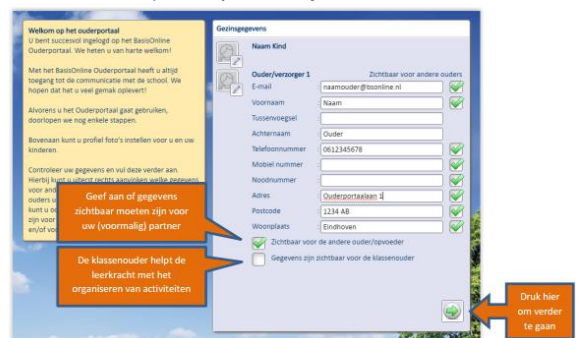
Welkom op het ouderportaal
U bent succesvol ingelogd op het BasisOnline Ouderportaal. We heten u van harte welkom!

Met het BasisOnline Ouderportaal heeft u altijd toegang tot de communicatie met de school. We hopen dat het u veel gemak oplevert!

Alvorens u het Ouderportaal gaat gebruiken, doorlopen we nog enkele stappen.

Bovenaan kunt u profiel foto's instellen voor u en uw kinderen

Controleer uw gegevens en vul deze verder aan. Hierbij kunt u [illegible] welke gegevens voor and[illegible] ouders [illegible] kunt u o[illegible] zijn voor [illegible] en/of vo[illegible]

Geef aan of gegevens zichtbaar moeten zijn voor uw (voormalig) partner

De klassenouder helpt de leerkracht met het organiseren van activiteiten

Gezinsgegevens

Naam Kind

Ouder/verzorger 1
Zichtbaar voor andere ouders

| | |
|---|---|
| E-mail | naamouder@bsonline.nl |
| Voornaam | Naam |
| Tussenvoegsel | |
| Achternaam | Ouder |
| Telefoonnummer | 0612345678 |
| Mobiel nummer | |
| Noodnummer | |
| Adres | Ouderportaalaan 1 |
| Postcode | 1234 AB |
| Woonplaats | Eindhoven |

Zichtbaar voor de andere ouder/opvoeder

Gegevens zijn zichtbaar voor de klassenouder

Druk hier om verder te gaan